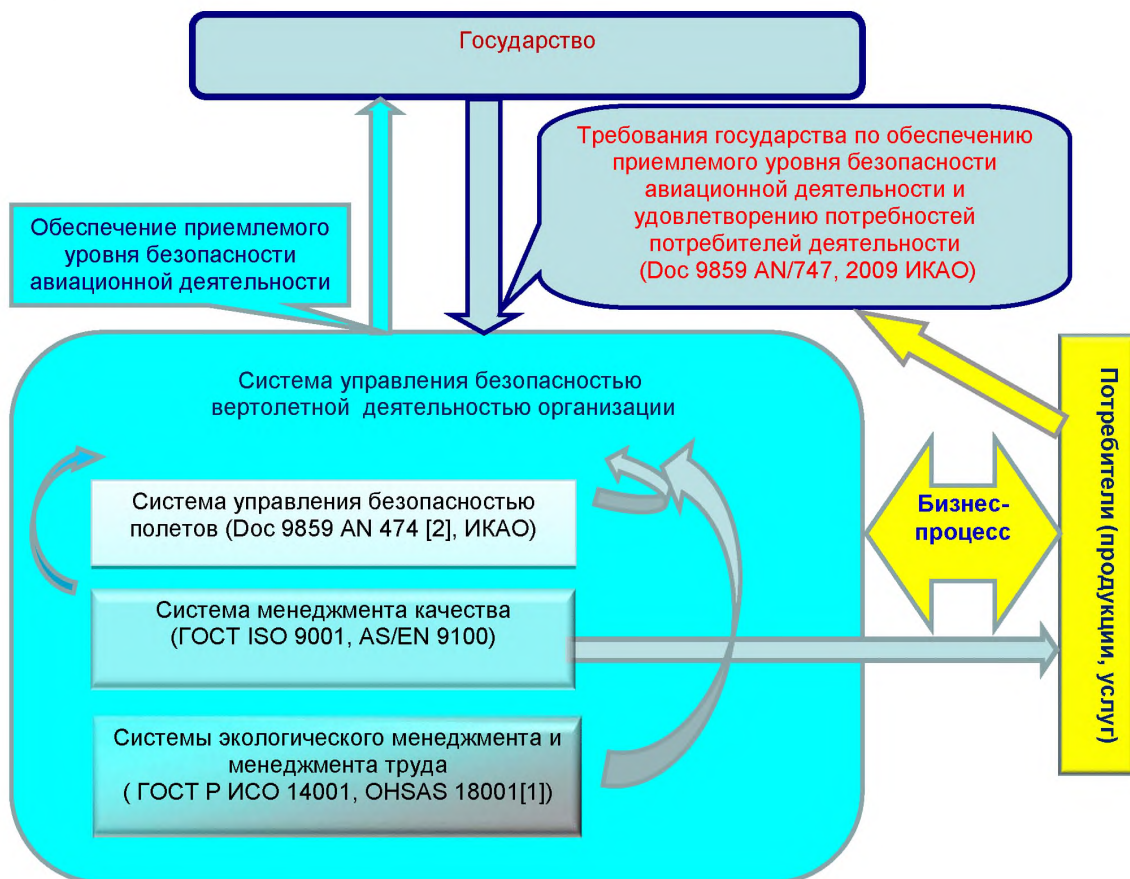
Государство

Требования государства по обеспечению приемлемого уровня безопасности авиационной деятельности и удовлетворению потребностей потребителей деятельности (Doc 9859 AN/747, 2009 ИКАО)

Обеспечение приемлемого уровня безопасности авиационной деятельности

Система управления безопасностью вертолетной деятельностью организации

Система управления безопасностью полетов (Doc 9859 AN 474 [2], ИКАО)

Система менеджмента качества (ГОСТ ISO 9001, AS/EN 9100)

Системы экологического менеджмента и менеджмента труда ( ГОСТ Р ИСО 14001, OHSAS 18001[1])

Бизнес-процесс

Потребители (продукции, услуг)